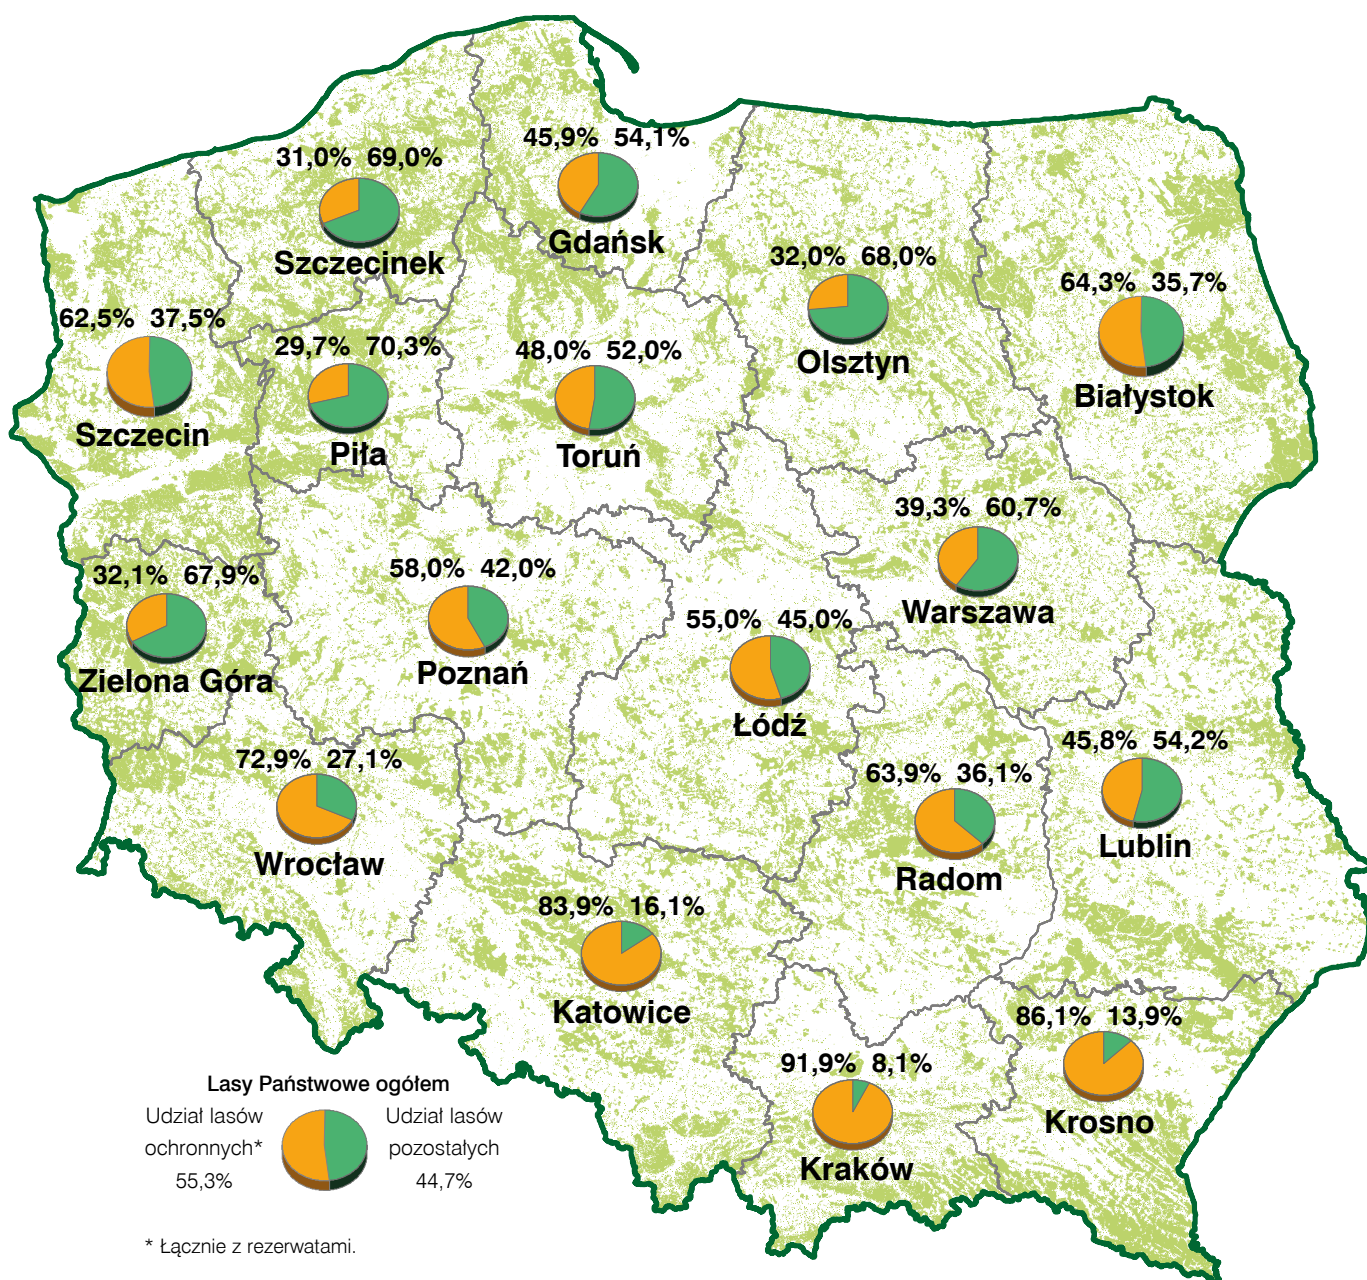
45,9% 54,1%
Gdańsk

31,0% 69,0%
Szczecinek

32,0% 68,0%
Olsztyn

64,3% 35,7%
Białystok

62,5% 37,5%
Szczecin

29,7% 70,3%
Piła

48,0% 52,0%
Toruń

39,3% 60,7%
Warszawa

32,1% 67,9%
Zielona Góra

58,0% 42,0%
Poznań

55,0% 45,0%
Łódź

45,8% 54,2%
Lublin

72,9% 27,1%
Wrocław

63,9% 36,1%
Radom

83,9% 16,1%
Katowice

86,1% 13,9%
Krosno

91,9% 8,1%
Kraków

Lasy Państwowe ogółem
Udział lasów ochronnych* 55,3%
Udział lasów pozostałych 44,7%

* Łącznie z rezerwatami.